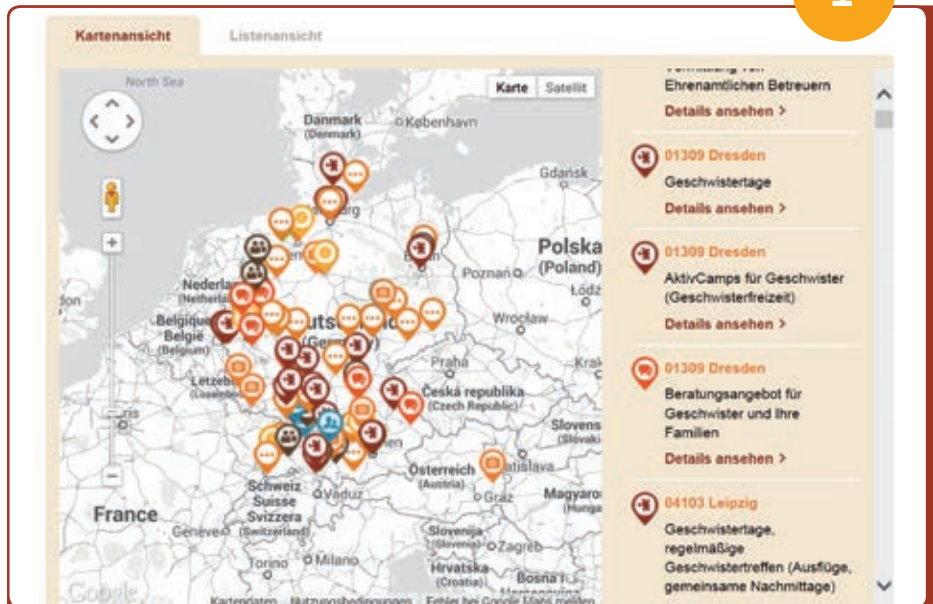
Kartenansicht
Listenansicht

Karte
Satellit

North Sea
Danmark (Denmark)
København
Gdańsk
Polska (Poland)
Poznań
Łódź
Nederland (Netherlands)
België Belgique (Belgium)
Deutschland (Germany)
Wrocław
Praha
Letzebuerg (Luxembourg)
Česká republika (Czech Republic)
Slovensko (Slovakia)
Österreich (Austria)
Bratislava
Schweiz Suisse Svizzera (Switzerland)
Vaduz
Graz
Magyarország (Hungary)
France
Genève
Slovenija (Slovenia)
Zagreb
Torino
Milano
Hrvatska (Croatia)
Bosna i Hercegovina
Google
Kartendaten Nutzungsbedingungen Fehler bei Google Maps melden

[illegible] Ehrenamtlichen Betreuern
Details ansehen >

01309 Dresden
Geschwistertage
Details ansehen >

01309 Dresden
AktivCamps für Geschwister (Geschwisterfreizeit)
Details ansehen >

01309 Dresden
Beratungsangebot für Geschwister und ihre Familien
Details ansehen >

04103 Leipzig
Geschwistertage, regelmäßige Geschwistertreffen (Ausflüge, gemeinsame Nachmittage)